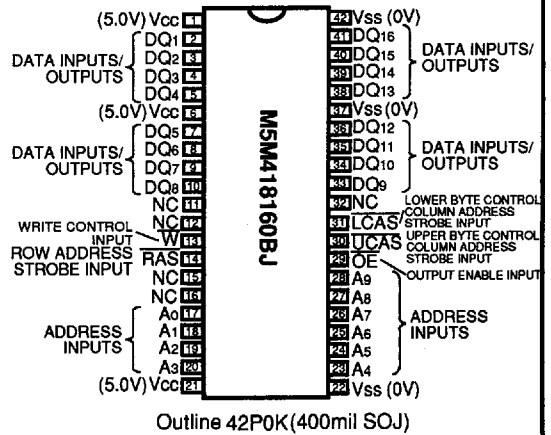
(5.0V) Vcc 1
DQ1 2
DQ2 3
DQ3 4
DQ4 5
DATA INPUTS/ OUTPUTS
(5.0V) Vcc 6
DQ5 7
DQ6 8
DQ7 9
DQ8 10
DATA INPUTS/ OUTPUTS
NC 11
NC 12
WRITE CONTROL INPUT $\overline{W}$ 13
ROW ADDRESS STROBE INPUT $\overline{RAS}$ 14
NC 15
NC 16
A0 17
A1 18
A2 19
A3 20
ADDRESS INPUTS
(5.0V) Vcc 21

M5M418160BJ

42 Vss (0V)
41 DQ16
40 DQ15
39 DQ14
38 DQ13
DATA INPUTS/ OUTPUTS
37 Vss (0V)
36 DQ12
35 DQ11
34 DQ10
33 DQ9
DATA INPUTS/ OUTPUTS
32 NC
31 $\overline{LCAS}$ LOWER BYTE CONTROL COLUMN ADDRESS STROBE INPUT
30 $\overline{UCAS}$ UPPER BYTE CONTROL COLUMN ADDRESS STROBE INPUT
29 $\overline{OE}$ OUTPUT ENABLE INPUT
28 A9
27 A8
26 A7
25 A6
24 A5
23 A4
ADDRESS INPUTS
22 Vss (0V)

Outline 42P0K(400mil SOJ)